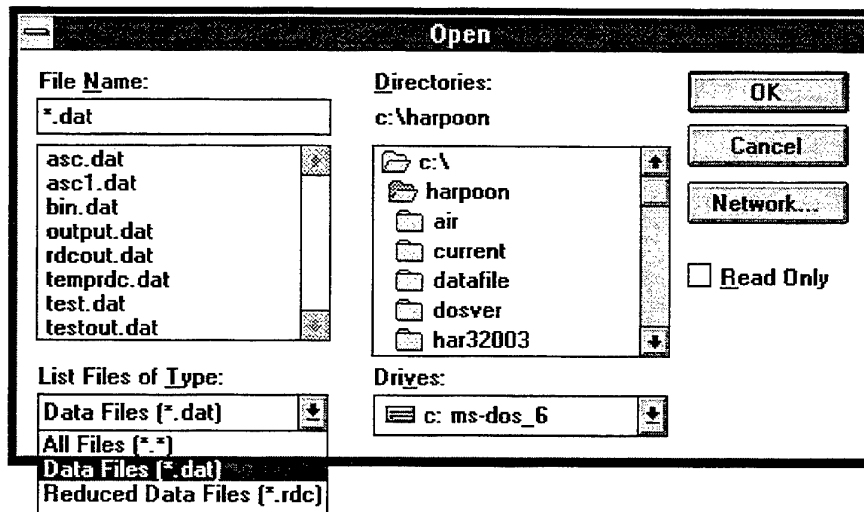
Open

File Name:

*.dat

asc.dat
asc1.dat
bin.dat
output.dat
rdcout.dat
temprdc.dat
test.dat
testout.dat

Directories:

c:\harpoon

c:\
harpoon
air
current
datafile
dosver
har32003

OK

Cancel

Network...

Read Only

List Files of Type:

Data Files (*.dat)

All Files (*.*)
Data Files (*.dat)
Reduced Data Files (*.rdc)

Drives:

c: ms-dos_6